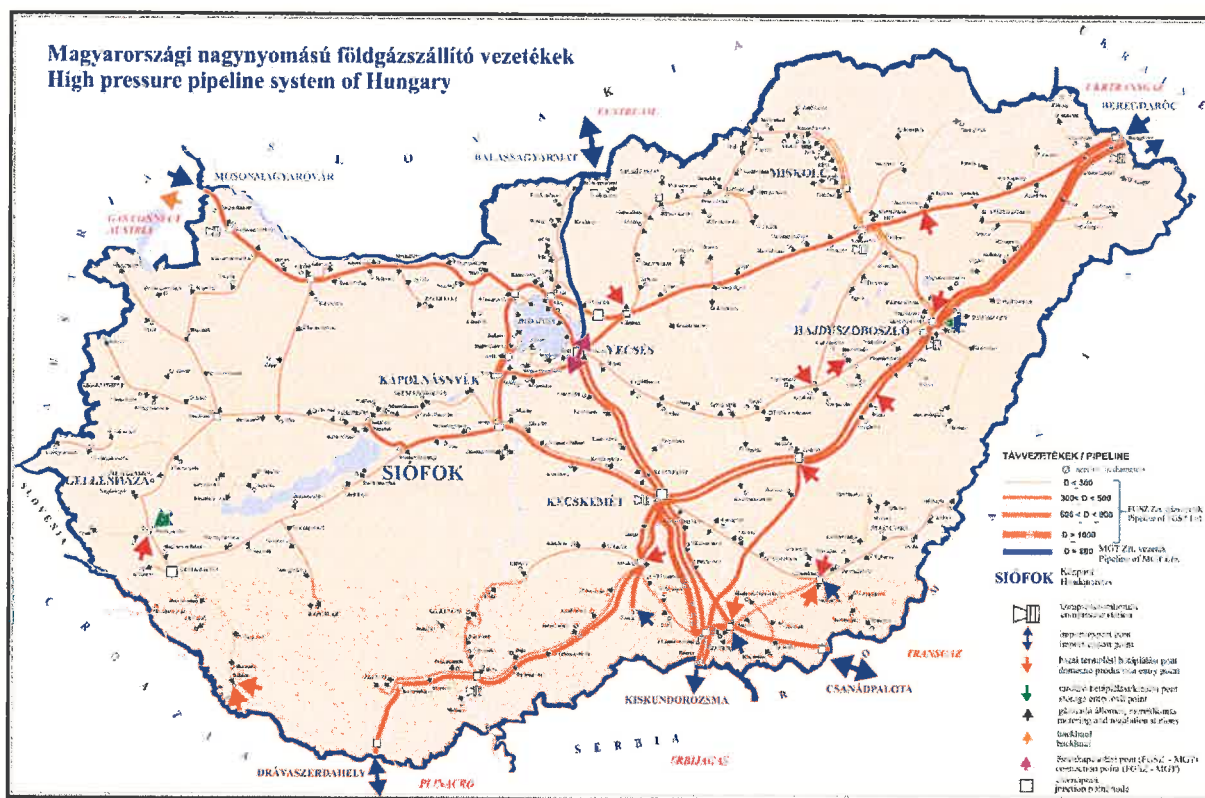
Magyarországi nagynyomású földgázszállító vezetékek
High pressure pipeline system of Hungary

EUSTREAM
BALASSAGYARMAT
MOSONMAGYARÓVÁR
GASCONNECT AUSTRIA
UKRTRANSGAZ
BEREGDARÓC
MISKOLC
VECSÉS
HAJDÚSZOBOSZLÓ
KÁPOLNÁSNYÉK
SIÓFOK
KECSKEMÉT
GELLÉNHÁZA
KISKUNDOROZSMA
CSANÁDPALOTA
TRANSGAZ
DRÁVASZERDAHELY
PLINACRO
SRBIJAGAS
S E R B I A
C R O A T I A
S L O V E N I A
A U S T R I A
S L O V A K I A
U K R A I N E
R O M A N I A

TÁVVEZETÉKEK / PIPELINE
Ø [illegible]
D < 300
300 < D < 500
600 < D < 800
D > 1000
D > 800
FGSZ Zrt. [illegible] Pipeline of FGSZ Ltd.
MGT Zrt. vezeték Pipeline of MGT Ltd.
SIÓFOK Központ Headquarters
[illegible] compressor station
import/export pont import/export point
hazai termelési betáplálási pont domestic production entry point
tárolói betáplálási/kiadási pont storage entry/exit point
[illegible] metering and regulation stations
backhaul
backhaul
összekapcsolási pont (FGSZ - MGT) connection point (FGSZ - MGT)
csomópont junction point/node